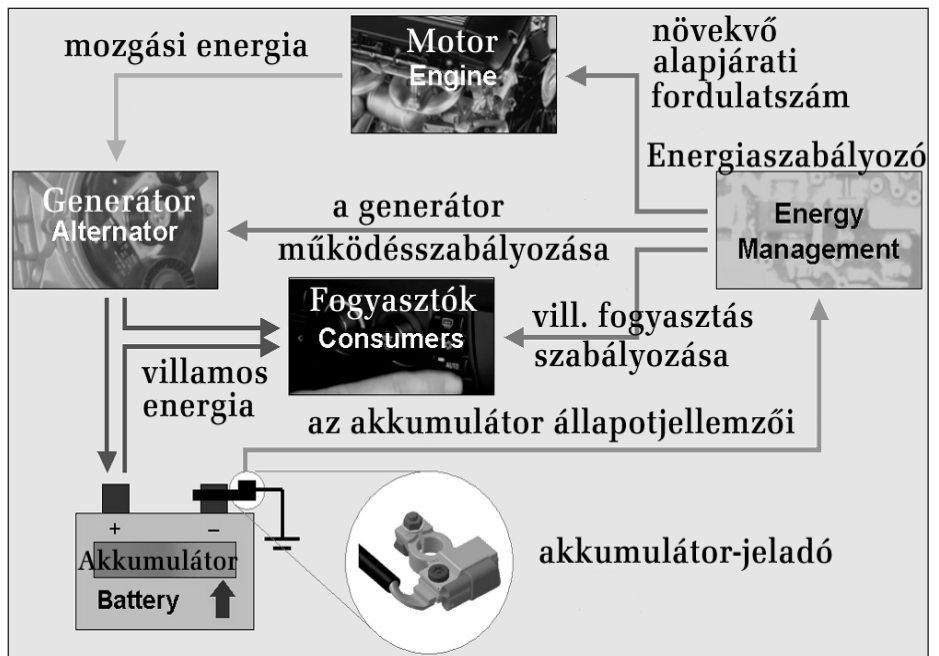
mozgási energia

Motor
Engine

növekvő
alapjárati
fordulatszám

Energiaszabályozó

Generátor
Alternator

a generátor
működésszabályozása

Energy
Management

Fogyasztók
Consumers

vill. fogyasztás
szabályozása

villamos
energia

az akkumulátor állapotjellemzői

+
–
Akkumulátor
Battery

akkumulátor-jeladó